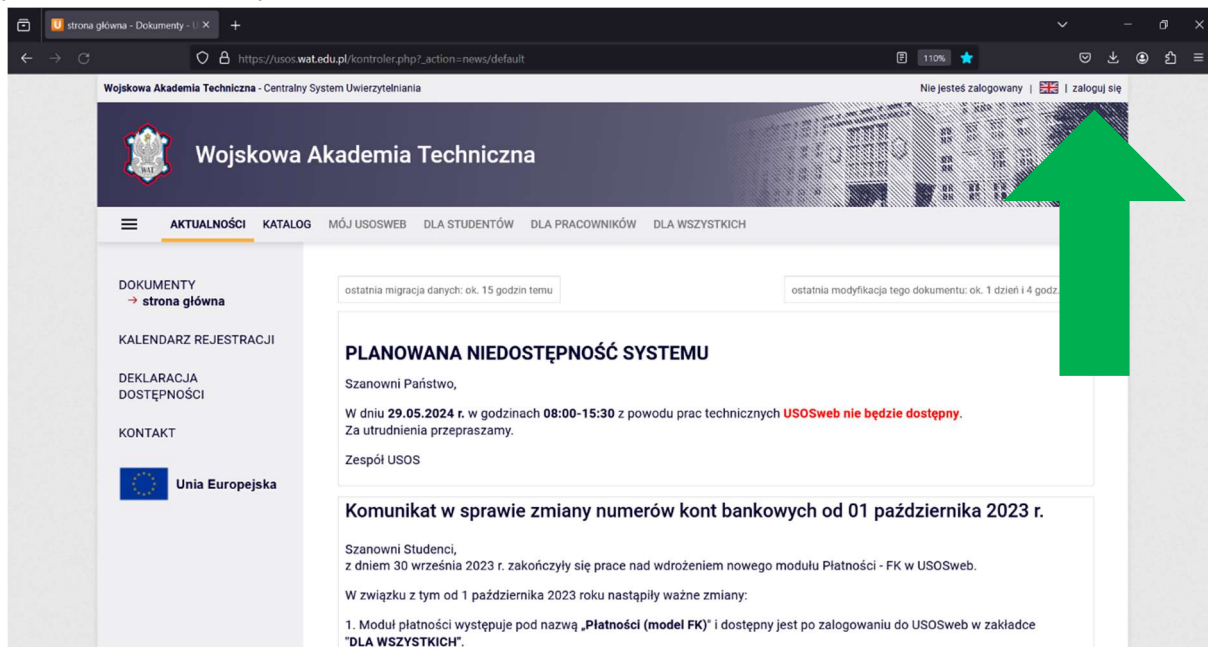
strona główna - Dokumenty - U ×
+
https://usos.wat.edu.pl/kontroler.php?_action=news/default
110%

Wojskowa Akademia Techniczna - Centralny System Uwierzytelniania
Nie jesteś zalogowany | | zaloguj się

WAT
Wojskowa Akademia Techniczna

AKTUALNOŚCI KATALOG MÓJ USOSWEB DLA STUDENTÓW DLA PRACOWNIKÓW DLA WSZYSTKICH

DOKUMENTY
→ strona główna

KALENDARZ REJESTRACJI

DEKLARACJA DOSTĘPNOŚCI

KONTAKT

Unia Europejska

ostatnia migracja danych: ok. 15 godzin temu

ostatnia modyfikacja tego dokumentu: ok. 1 dzień i 4 godz.

PLANOWANA NIEDOSTĘPNOŚĆ SYSTEMU

Szanowni Państwo,

W dniu 29.05.2024 r. w godzinach 08:00-15:30 z powodu prac technicznych USOSweb nie będzie dostępny.
Za utrudnienia przepraszamy.

Zespół USOS

Komunikat w sprawie zmiany numerów kont bankowych od 01 października 2023 r.

Szanowni Studenci,
z dniem 30 września 2023 r. zakończyły się prace nad wdrożeniem nowego modułu Płatności - FK w USOSweb.

W związku z tym od 1 października 2023 roku nastąpiły ważne zmiany:

1. Moduł płatności występuje pod nazwą „Płatności (model FK)" i dostępny jest po zalogowaniu do USOSweb w zakładce "DLA WSZYSTKICH".